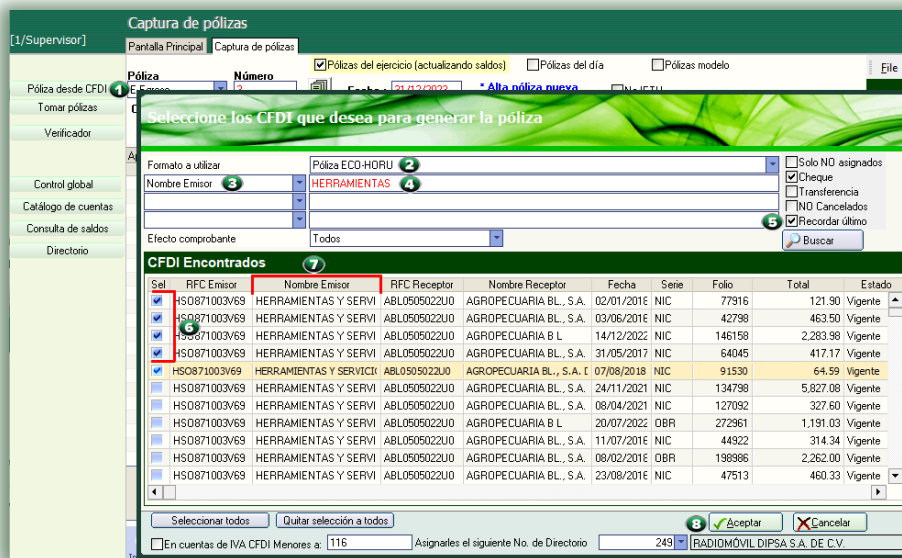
Captura de pólizas

[1/Supervisor]

Pantalla Principal | Captura de pólizas

Pólizas del ejercicio (actualizando saldos)
Pólizas del día
Pólizas modelo
File

Póliza desde CFDI 1
Tomar pólizas
Verificador
Control global
Catálogo de cuentas
Consulta de saldos
Directorio

Póliza
E Egreso
Número
2
Fecha: 31/12/2023
* Alta póliza nueva
No IETU

Seleccione los CFDI que desea para generar la póliza

Formato a utilizar
Póliza ECO-HORU 2
Nombre Emisor 3
HERRAMIENTAS 4
Efecto comprobante
Todos

Solo NO asignados
Cheque
Transferencia
NO Cancelados
5 Recordar último
Buscar

CFDI Encontrados 7

| Sel | RFC Emisor | Nombre Emisor | RFC Receptor | Nombre Receptor | Fecha | Serie | Folio | Total | Estado |
|---|---|---|---|---|---|---|---|---|---|
| ✔ | HSO871003V69 | HERRAMIENTAS Y SERVI | ABL0505022U0 | AGROPECUARIA BL., S.A. | 02/01/2016 | NIC | 77916 | 121.90 | Vigente |
| ✔ | HSO871003V69 | HERRAMIENTAS Y SERVI | ABL0505022U0 | AGROPECUARIA BL., S.A. | 03/06/2016 | NIC | 42798 | 463.50 | Vigente |
| ✔ | HSO871003V69 | HERRAMIENTAS Y SERVI | ABL0505022U0 | AGROPECUARIA B L | 14/12/2022 | NIC | 146158 | 2,283.98 | Vigente |
| ✔ | HSO871003V69 | HERRAMIENTAS Y SERVI | ABL0505022U0 | AGROPECUARIA BL., S.A. | 31/05/2017 | NIC | 64045 | 417.17 | Vigente |
| ✔ | HSO871003V69 | HERRAMIENTAS Y SERVICIO | ABL0505022U0 | AGROPECUARIA BL., S.A. D | 07/08/2018 | NIC | 91530 | 64.59 | Vigente |
| | HSO871003V69 | HERRAMIENTAS Y SERVI | ABL0505022U0 | AGROPECUARIA BL., S.A. | 24/11/2021 | NIC | 134798 | 5,827.08 | Vigente |
| | HSO871003V69 | HERRAMIENTAS Y SERVI | ABL0505022U0 | AGROPECUARIA BL., S.A. | 08/04/2021 | NIC | 127092 | 327.60 | Vigente |
| | HSO871003V69 | HERRAMIENTAS Y SERVI | ABL0505022U0 | AGROPECUARIA B L | 20/07/2022 | OBR | 272961 | 1,191.03 | Vigente |
| | HSO871003V69 | HERRAMIENTAS Y SERVI | ABL0505022U0 | AGROPECUARIA BL., S.A. | 11/07/2016 | NIC | 44922 | 314.34 | Vigente |
| | HSO871003V69 | HERRAMIENTAS Y SERVI | ABL0505022U0 | AGROPECUARIA BL., S.A. | 08/02/2016 | NIC | 198986 | 2,262.00 | Vigente |
| | HSO871003V69 | HERRAMIENTAS Y SERVI | ABL0505022U0 | AGROPECUARIA BL., S.A. | 23/08/2016 | NIC | 47513 | 460.33 | Vigente |

6

Seleccionar todos
Quitar selección a todos
8 Aceptar
Cancelar
En cuentas de IVA CFDI Menores a: 116
Asignarles el siguiente No. de Directorio
249
RADIOMÓVIL DIPSA S.A. DE C.V.